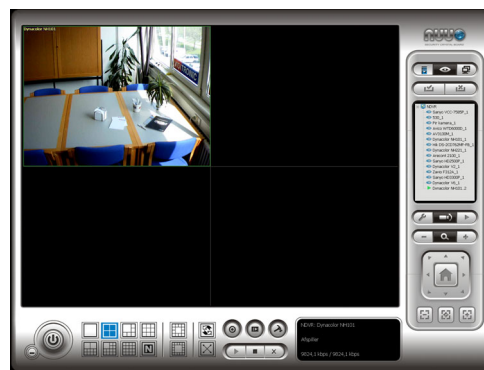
Dynacolor NH101

NUUO

NVR
Sanyo HD-7500P_1
D05_1
Pd Sunstone_1
Axis M7000_1
ARGOSW_1
Dynacolor NH101_1
HIK DS-2CD763MF-IR_1
Dynacolor NH102_1
arecont 3100_1
Sanyo HD2500P_1
Dynacolor VS_1
Sanyo F3124_1
Sanyo HD2000P_1
Dynacolor V6_1
Dynacolor NH101_2

N

NVR: Dynacolor NH101
Abspilen
9624.1 kbps / 9624.1 kbps